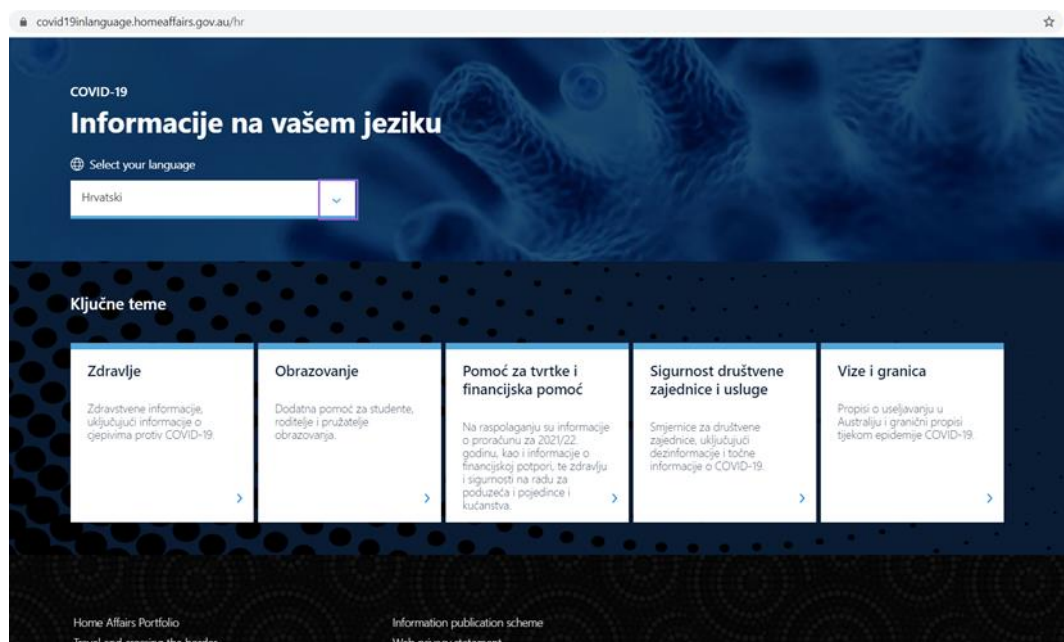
covid19inlanguage.homeaffairs.gov.au/hr

COVID-19

Informacije na vašem jeziku

Select your language

Hrvatski

Ključne teme

Zdravlje

Zdravstvene informacije, uključujući informacije o cjepivima protiv COVID-19.

Obrazovanje

Dodatna pomoć za studente, roditelje i pružatelje obrazovanja.

Pomoć za tvrtke i financijska pomoć

Na raspolaganju su informacije o proračunu za 2021/22. godinu, kao i informacije o financijskoj potpori, te zdravlju i sigurnosti na radu za poduzeća i pojedince i kućanstva.

Sigurnost društvene zajednice i usluge

Smjernice za društvene zajednice, uključujući dezinformacije i točne informacije o COVID-19.

Vize i granica

Propisi o useljavanju u Australiju i granični propisi tijekom epidemije COVID-19.

Home Affairs Portfolio

Information publication scheme

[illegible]

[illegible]